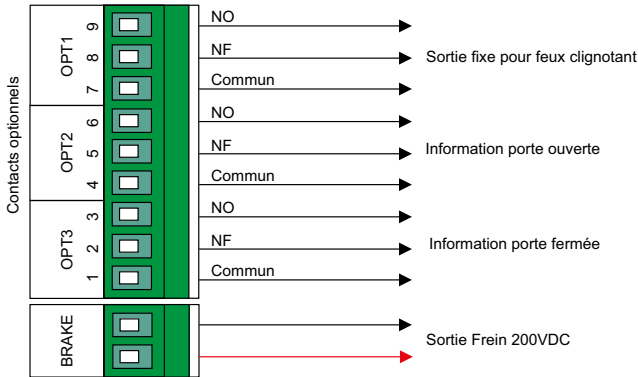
Contacts optionnels

OPT1
9
8
7

OPT2
6
5
4

OPT3
3
2
1

BRAKE

NO
NF
Commun
Sortie fixe pour feux clignotant

NO
NF
Commun
Information porte ouverte

NO
NF
Commun
Information porte fermée

Sortie Frein 200VDC